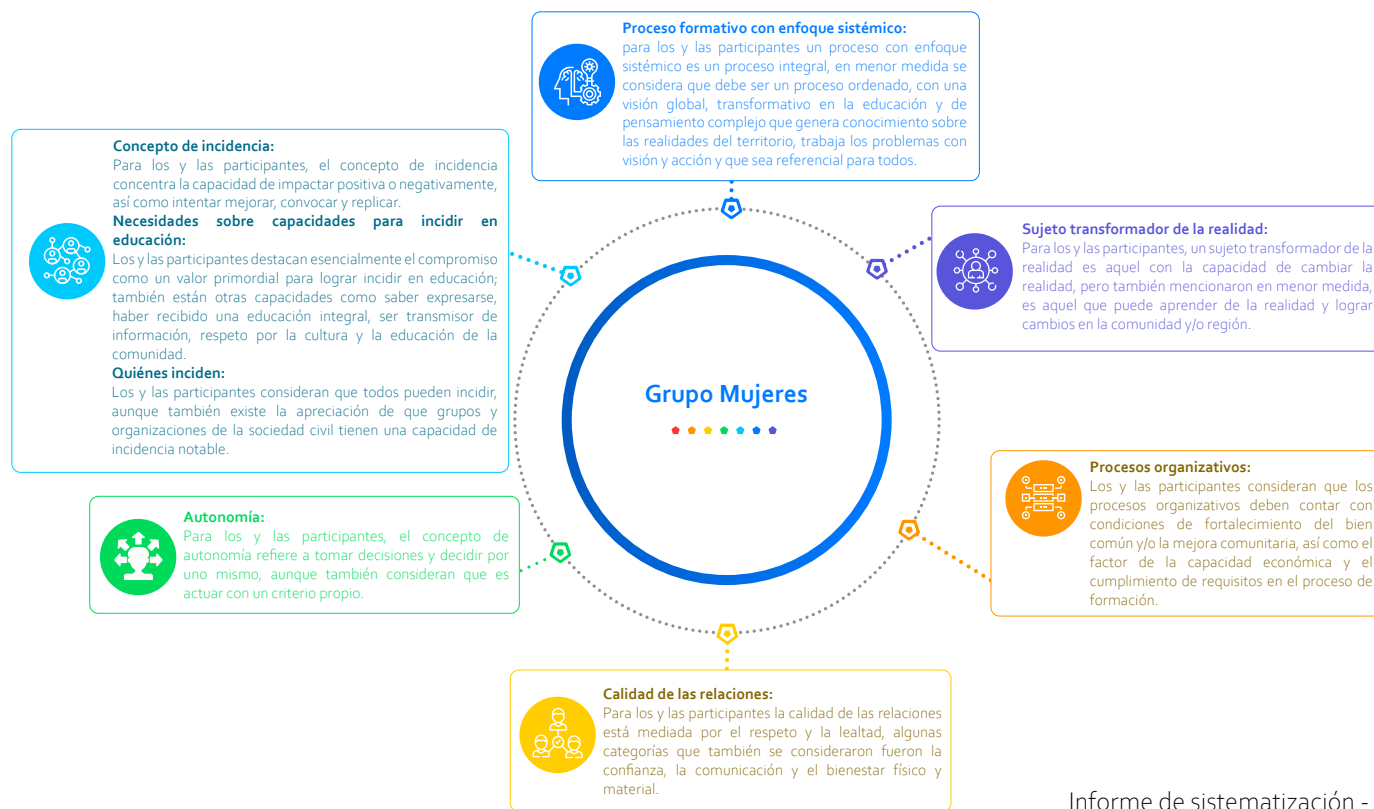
Proceso formativo con enfoque sistémico:
para los y las participantes un proceso con enfoque sistémico es un proceso integral, en menor medida se considera que debe ser un proceso ordenado, con una visión global, transformativo en la educación y de pensamiento complejo que genera conocimiento sobre las realidades del territorio, trabaja los problemas con visión y acción y que sea referencial para todos.

Concepto de incidencia:
Para los y las participantes, el concepto de incidencia concentra la capacidad de impactar positiva o negativamente, así como intentar mejorar, convocar y replicar.
Necesidades sobre capacidades para incidir en educación:
Los y las participantes destacan esencialmente el compromiso como un valor primordial para lograr incidir en educación; también están otras capacidades como saber expresarse, haber recibido una educación integral, ser transmisor de información, respeto por la cultura y la educación de la comunidad.
Quiénes inciden:
Los y las participantes consideran que todos pueden incidir, aunque también existe la apreciación de que grupos y organizaciones de la sociedad civil tienen una capacidad de incidencia notable.

Sujeto transformador de la realidad:
Para los y las participantes, un sujeto transformador de la realidad es aquel con la capacidad de cambiar la realidad, pero también mencionaron en menor medida, es aquel que puede aprender de la realidad y lograr cambios en la comunidad y/o región.

Grupo Mujeres

Procesos organizativos:
Los y las participantes consideran que los procesos organizativos deben contar con condiciones de fortalecimiento del bien común y/o la mejora comunitaria, así como el factor de la capacidad económica y el cumplimiento de requisitos en el proceso de formación.

Autonomía:
Para los y las participantes, el concepto de autonomía refiere a tomar decisiones y decidir por uno mismo, aunque también consideran que es actuar con un criterio propio.

Calidad de las relaciones:
Para los y las participantes la calidad de las relaciones está mediada por el respeto y la lealtad, algunas categorías que también se consideraron fueron la confianza, la comunicación y el bienestar físico y material.

Informe de sistematización -